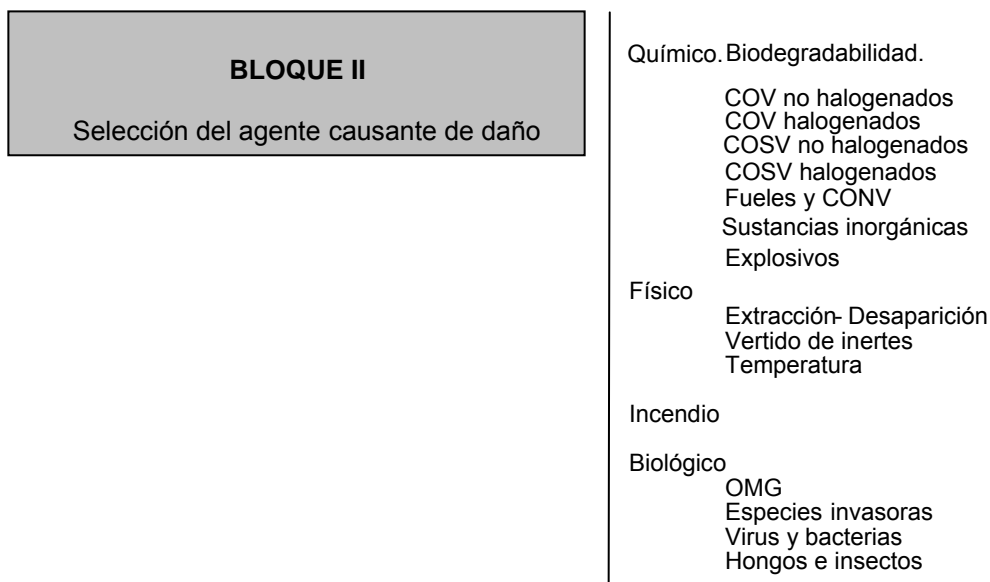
BLOQUE II

Selección del agente causante de daño

Químico. Biodegradabilidad.

COV no halogenados
COV halogenados
COSV no halogenados
COSV halogenados
Fueles y CONV
Sustancias inorgánicas
Explosivos

Físico

Extracción- Desaparición
Vertido de inertes
Temperatura

Incendio

Biológico

OMG
Especies invasoras
Virus y bacterias
Hongos e insectos